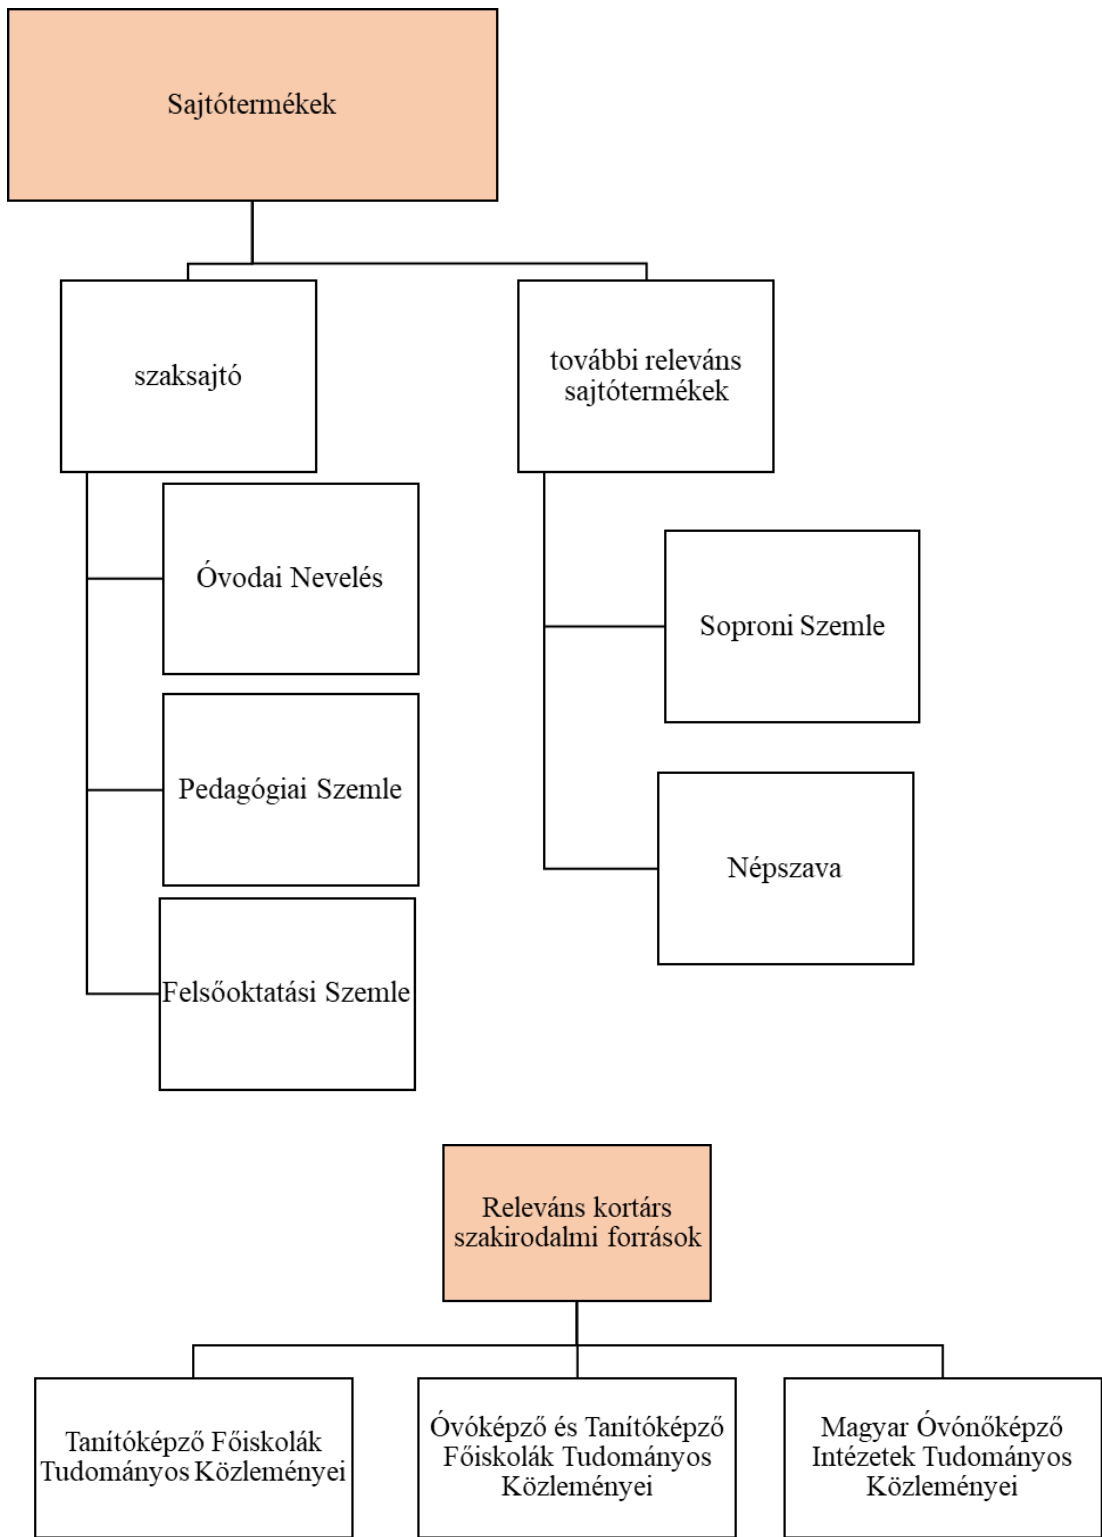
Sajtótermékek

szaksajtó

további releváns sajtótermékek

Óvodai Nevelés

Pedagógiai Szemle

Felsőoktatási Szemle

Soproni Szemle

Népszava

Releváns kortárs szakirodalmi források

Tanítóképző Főiskolák Tudományos Közleményei

Óvóképző és Tanítóképző Főiskolák Tudományos Közleményei

Magyar Óvónőképző Intézetek Tudományos Közleményei